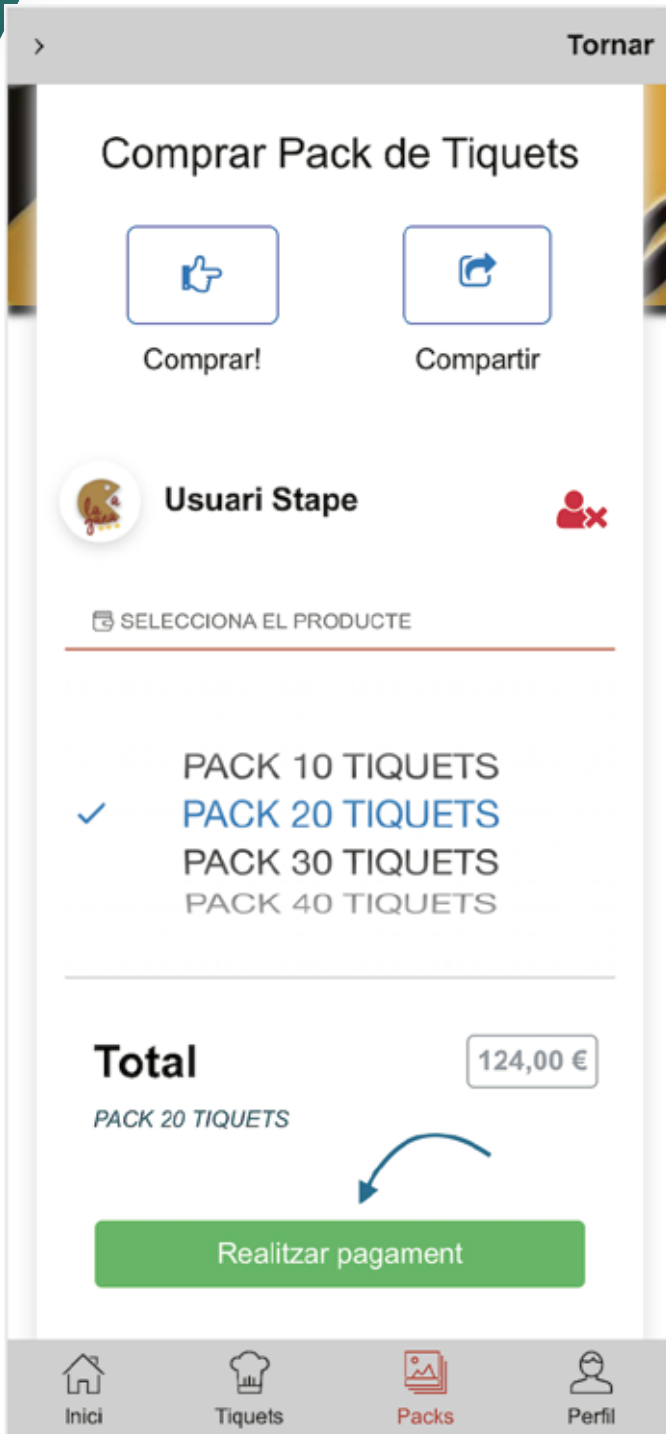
>

Tornar

Comprar Pack de Tiquets

Comprar!

Compartir

Usuari Stape

SELECCIONA EL PRODUCTE

PACK 10 TIQUETS
✓ PACK 20 TIQUETS
PACK 30 TIQUETS
PACK 40 TIQUETS

Total

124,00 €

PACK 20 TIQUETS

Realitzar pagament

Inici

Tiquets

Packs

Perfil